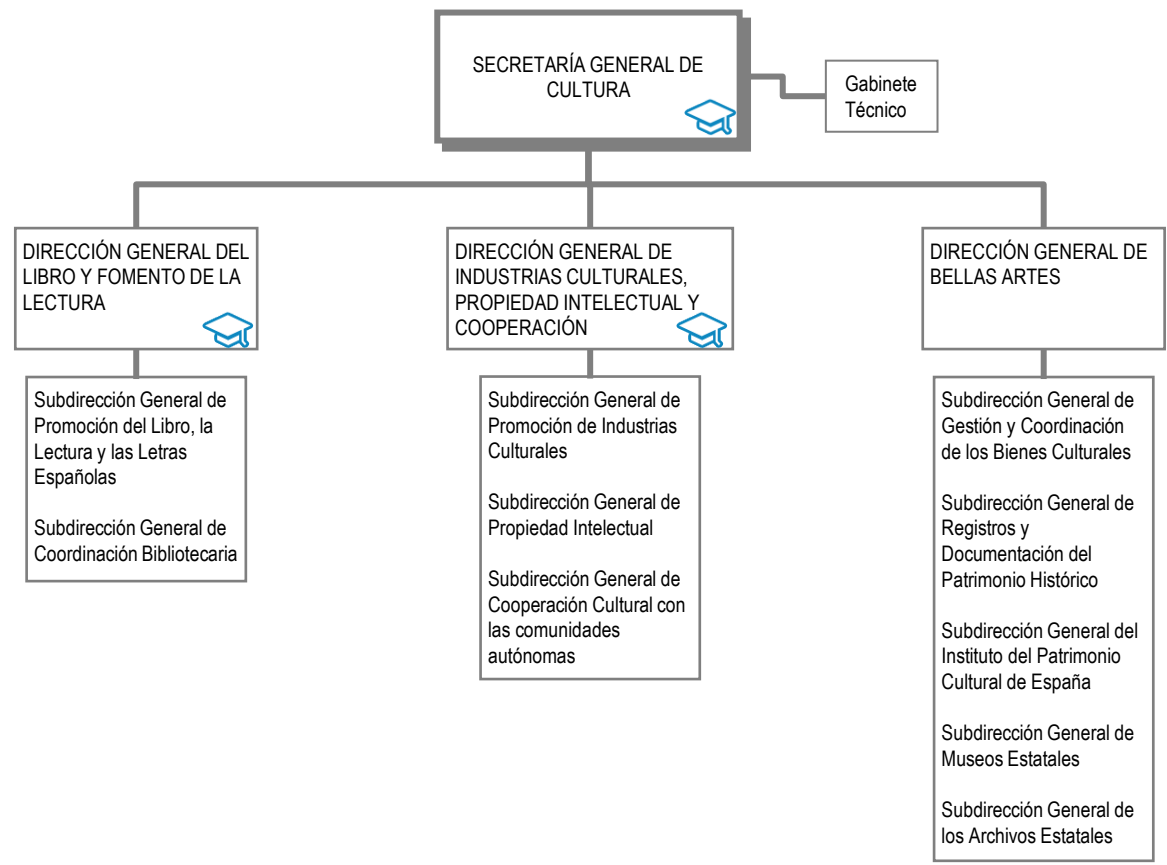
SECRETARÍA GENERAL DE CULTURA

Gabinete Técnico

DIRECCIÓN GENERAL DEL LIBRO Y FOMENTO DE LA LECTURA

Subdirección General de Promoción del Libro, la Lectura y las Letras Españolas

Subdirección General de Coordinación Bibliotecaria

DIRECCIÓN GENERAL DE INDUSTRIAS CULTURALES, PROPIEDAD INTELECTUAL Y COOPERACIÓN

Subdirección General de Promoción de Industrias Culturales

Subdirección General de Propiedad Intelectual

Subdirección General de Cooperación Cultural con las comunidades autónomas

DIRECCIÓN GENERAL DE BELLAS ARTES

Subdirección General de Gestión y Coordinación de los Bienes Culturales

Subdirección General de Registros y Documentación del Patrimonio Histórico

Subdirección General del Instituto del Patrimonio Cultural de España

Subdirección General de Museos Estatales

Subdirección General de los Archivos Estatales